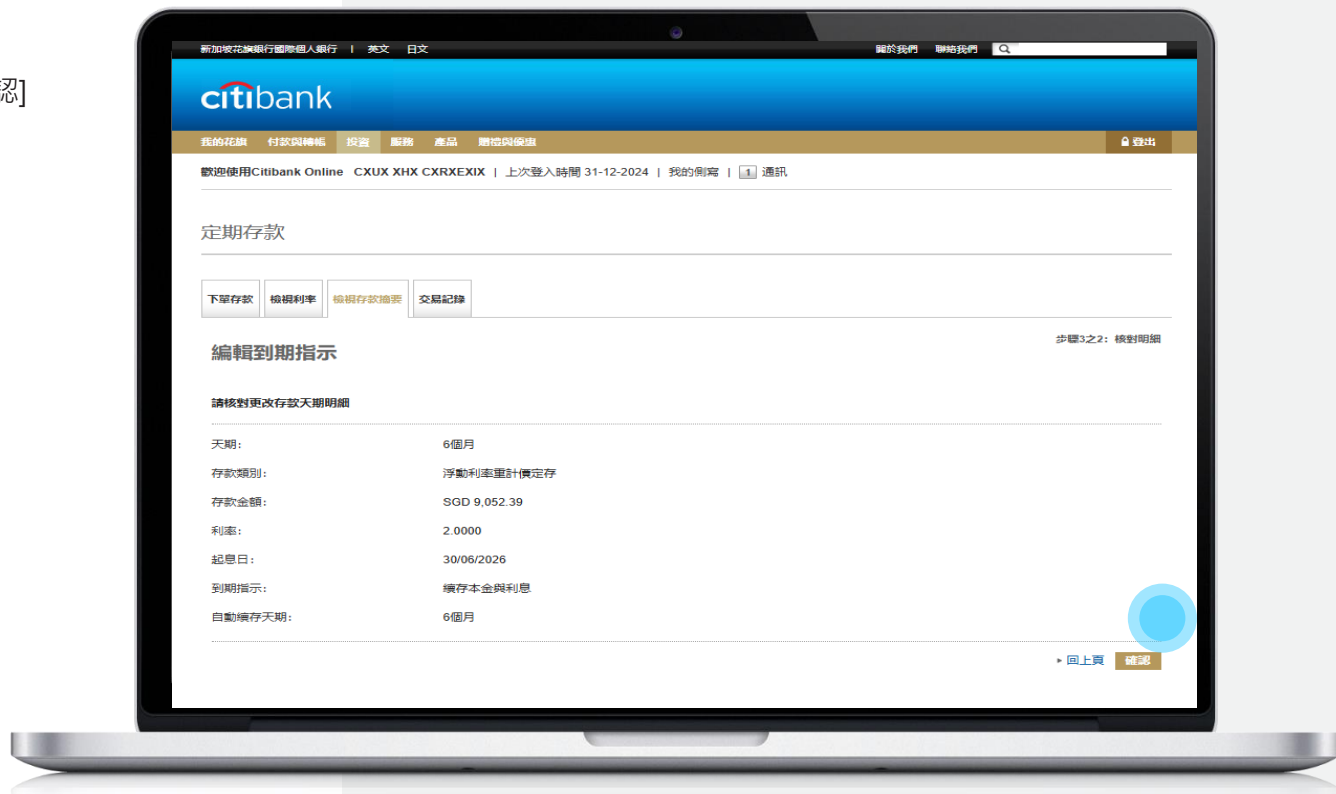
認]

新加坡花旗銀行國際個人銀行 | 英文 日文

關於我們 聯絡我們

citibank

我的花旗 付款與轉帳 投資 服務 產品 贈禮與優惠

登出

歡迎使用Citibank Online CXUX XHX CXRXEXIX | 上次登入時間 31-12-2024 | 我的側寫 | 1 通訊

定期存款

下單存款 檢視利率 檢視存款摘要 交易記錄

編輯到期指示

步驟3之2：核對明細

請核對更改存款天期明細

| | |
|---|---|
| 天期： | 6個月 |
| 存款類別： | 浮動利率重計價定存 |
| 存款金額： | SGD 9,052.39 |
| 利率： | 2.0000 |
| 起息日： | 30/06/2026 |
| 到期指示： | 續存本金與利息 |
| 自動續存天期： | 6個月 |

回上頁 確認